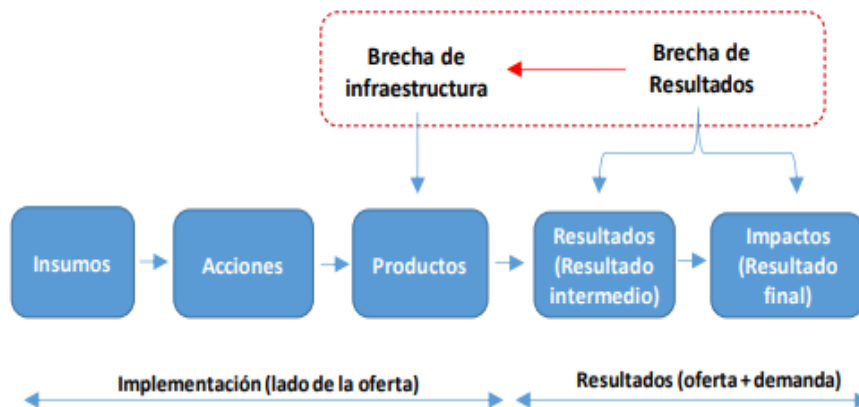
Brecha de infraestructura

Brecha de Resultados

Insumos

Acciones

Productos

Resultados (Resultado intermedio)

Impactos (Resultado final)

Implementación (lado de la oferta)

Resultados (oferta + demanda)